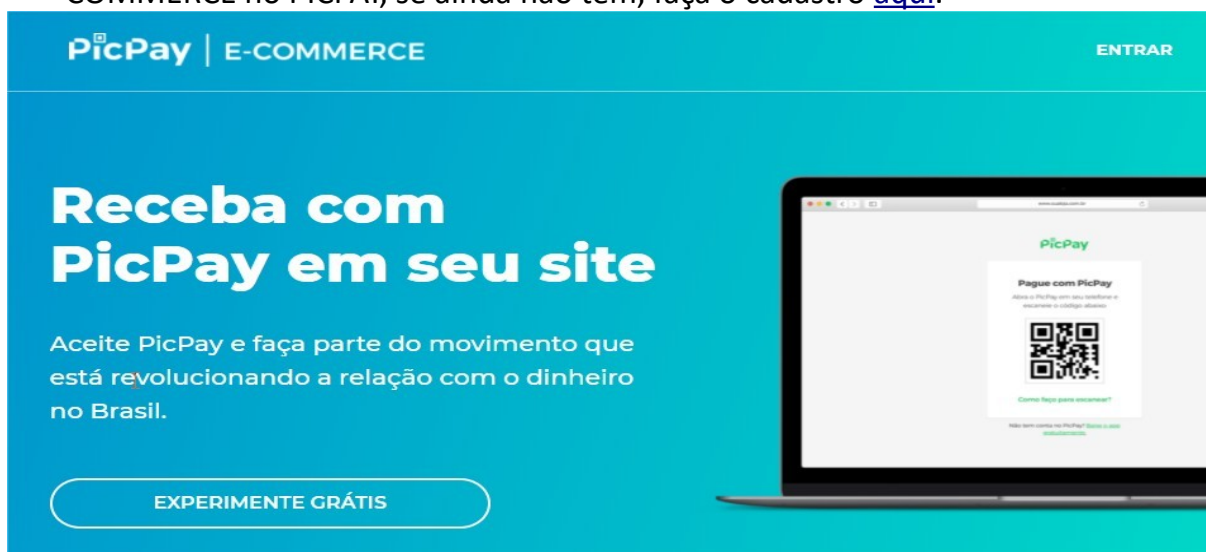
COMMERCE no PICPAY, se ainda não tem, faça o cadastro aqui.

PicPay | E-COMMERCE

ENTRAR

Receba com PicPay em seu site

Aceite PicPay e faça parte do movimento que está revolucionando a relação com o dinheiro no Brasil.

EXPERIMENTE GRÁTIS

PicPay

Pague com PicPay

Abra o PicPay em seu telefone e escaneie o código abaixo:

Como faço para escanear?

Não tem conta no PicPay? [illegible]